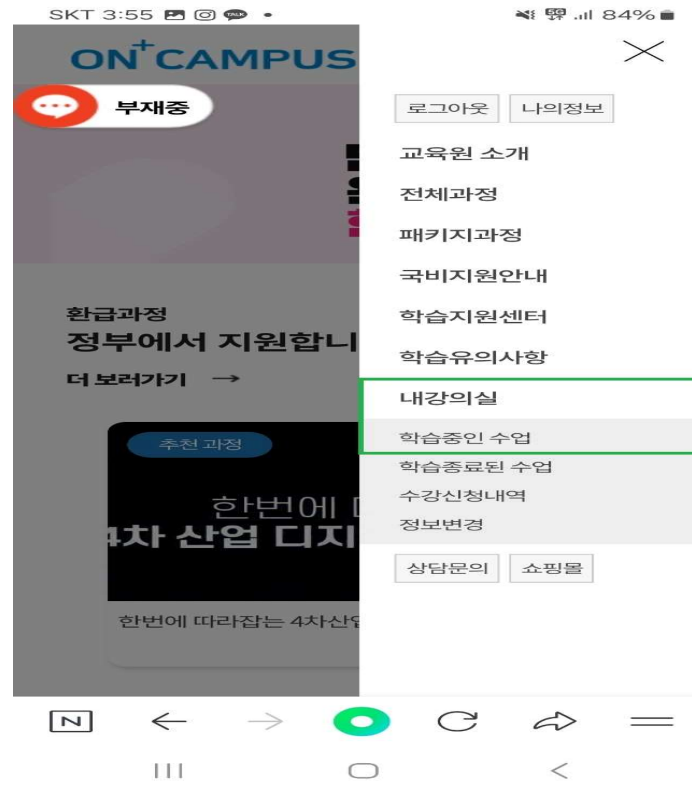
SKT 3:55 84%

ON⁺CAMPUS

부재중

환급과정
정부에서 지원합니

더 보러가기 →

추천 과정

한번에 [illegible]
4차 산업 디지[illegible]

한번에 따라잡는 4차산업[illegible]

로그아웃 나의정보

교육원 소개
전체과정
패키지과정
국비지원안내
학습지원센터
학습유의사항
내강의실
학습중인 수업
학습종료된 수업
수강신청내역
정보변경

상담문의 쇼핑몰

N